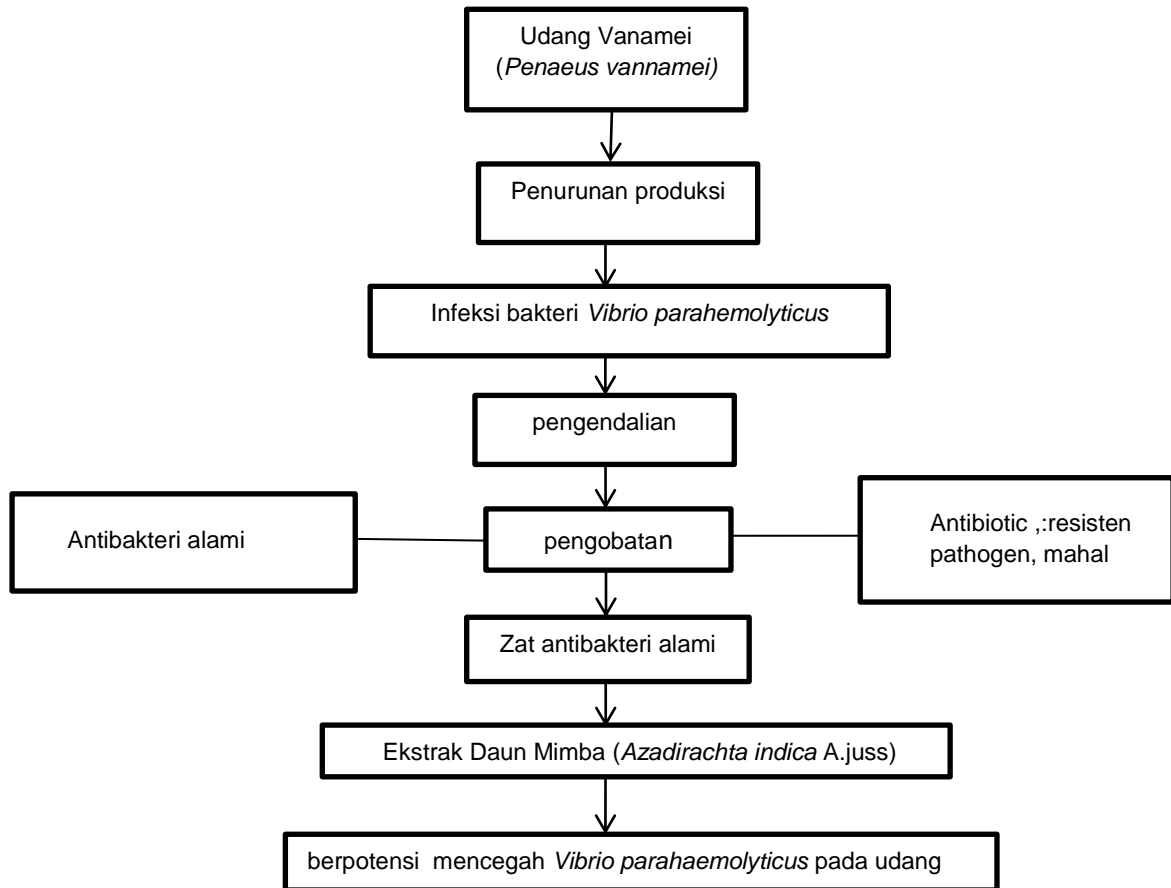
Udang Vanamei (Penaeus vannamei)

Penurunan produksi

Infeksi bakteri Vibrio parahemolyticus

pengendalian

Antibakteri alami

pengobatan

Antibiotic ,:resisten pathogen, mahal

Zat antibakteri alami

Ekstrak Daun Mimba (Azadirachta indica A.juss)

berpotensi mencegah Vibrio parahaemolyticus pada udang